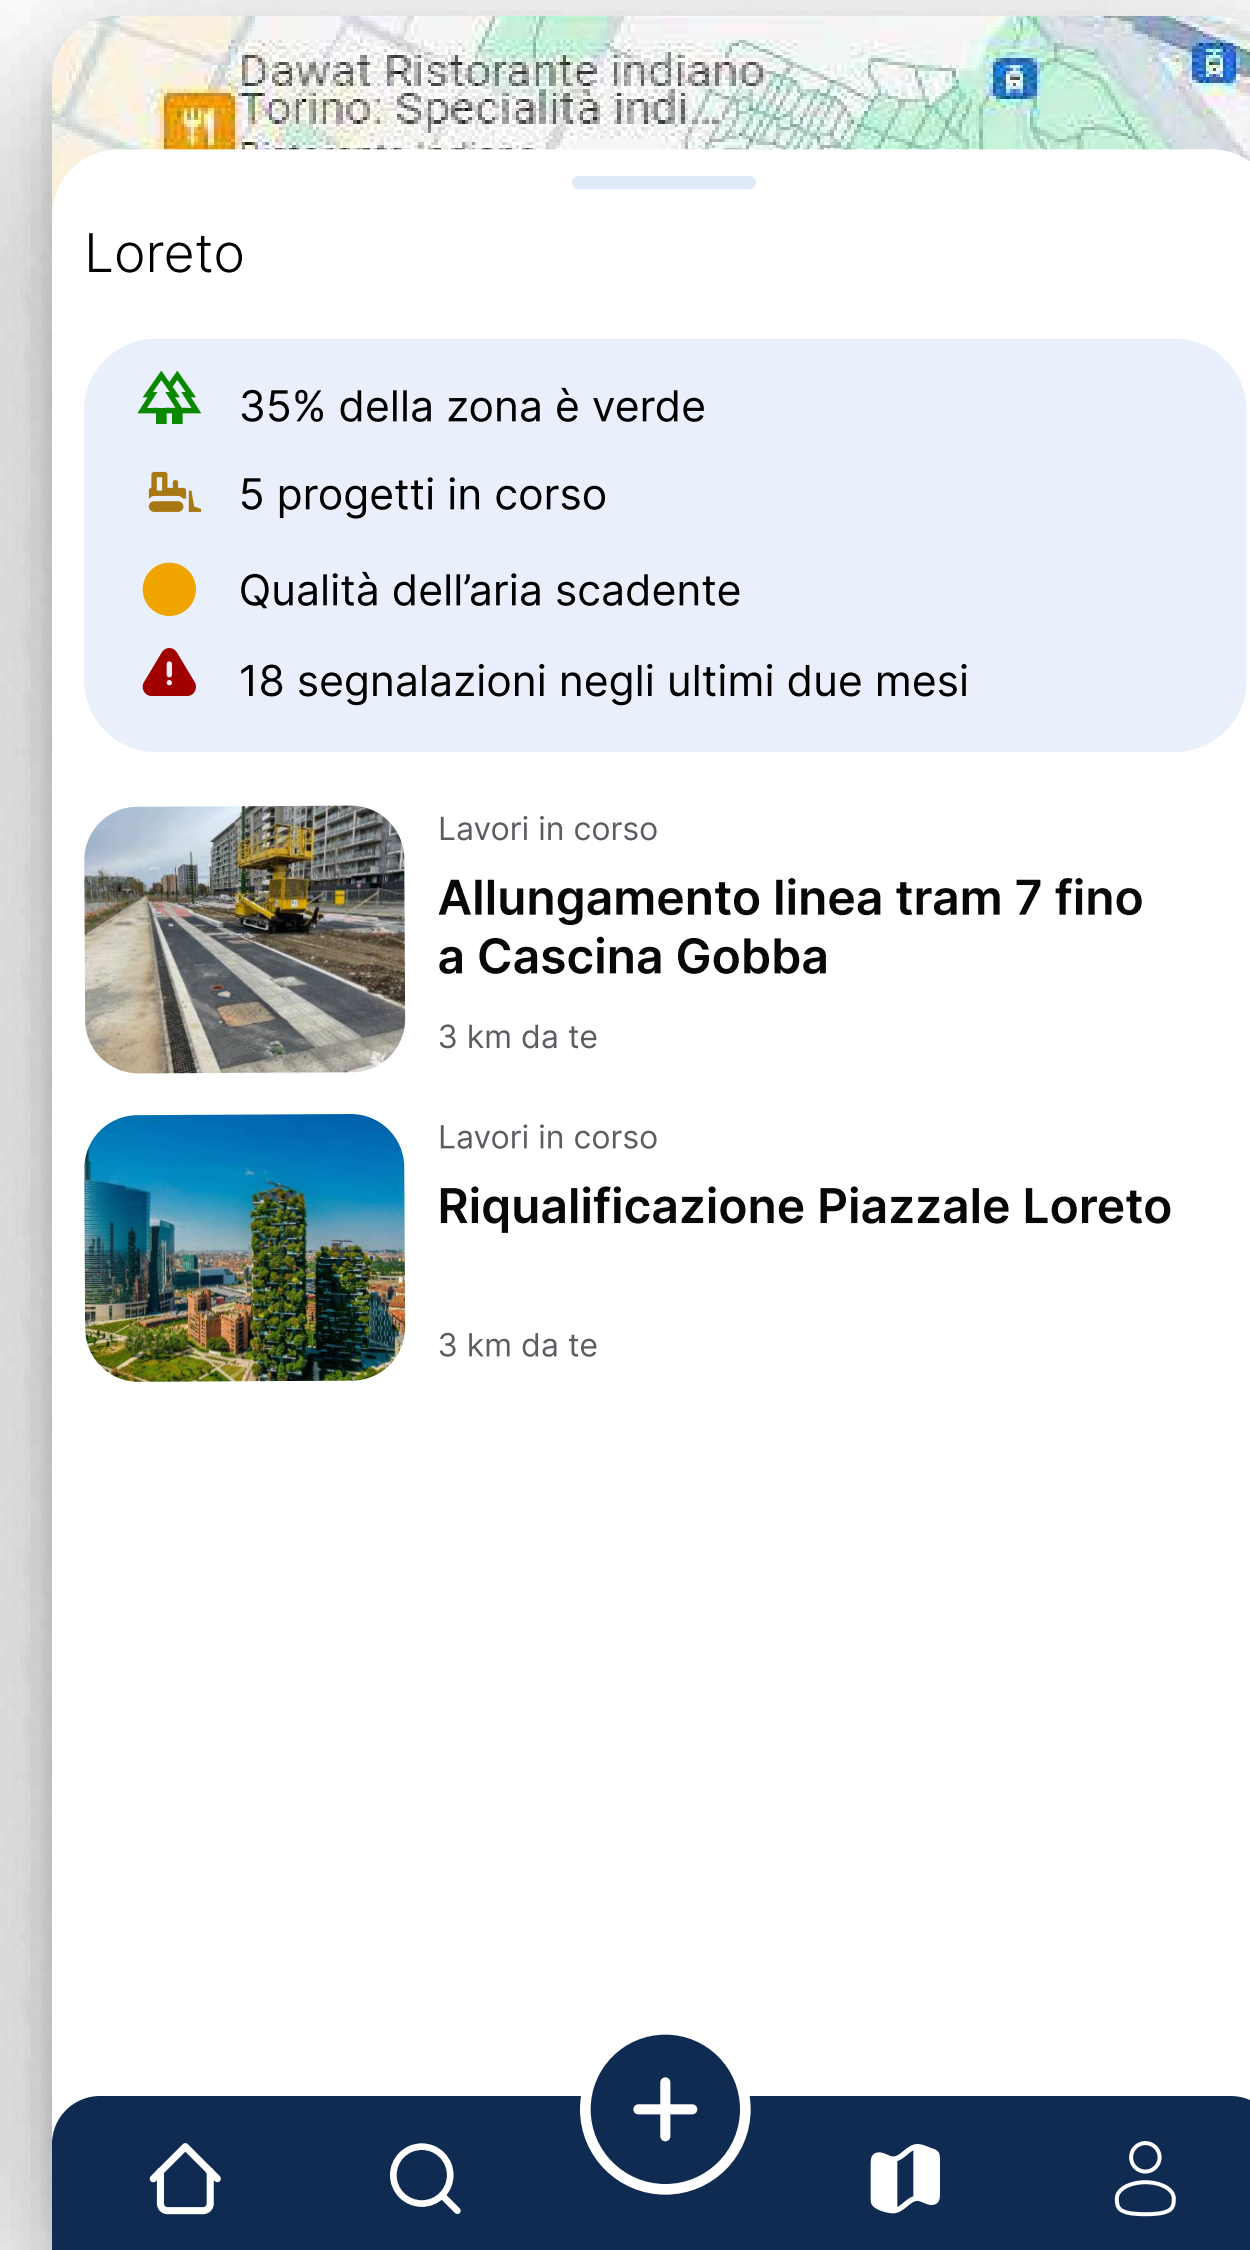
Dawat Ristorante indiano Torino: Specialità indi...

Loreto

35% della zona è verde

5 progetti in corso

Qualità dell’aria scadente

18 segnalazioni negli ultimi due mesi

Lavori in corso

Allungamento linea tram 7 fino a Cascina Gobba

3 km da te

Lavori in corso

Riqualificazione Piazzale Loreto

3 km da te